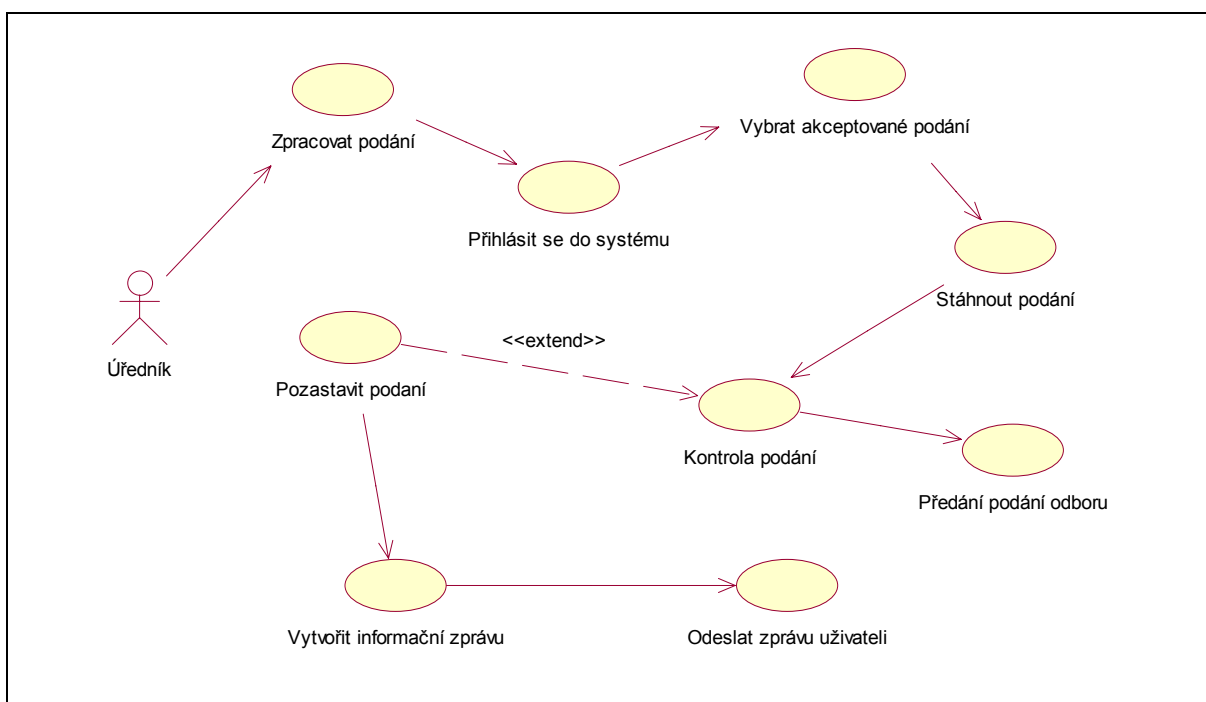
Zpracovat podání

Vybrat akceptované podání

Přihlásit se do systému

Úředník

Stáhnout podání

<<extend>>

Pozastavit podaní

Kontrola podání

Předání podání odboru

Vytvořit informační zprávu

Odeslat zprávu uživateli